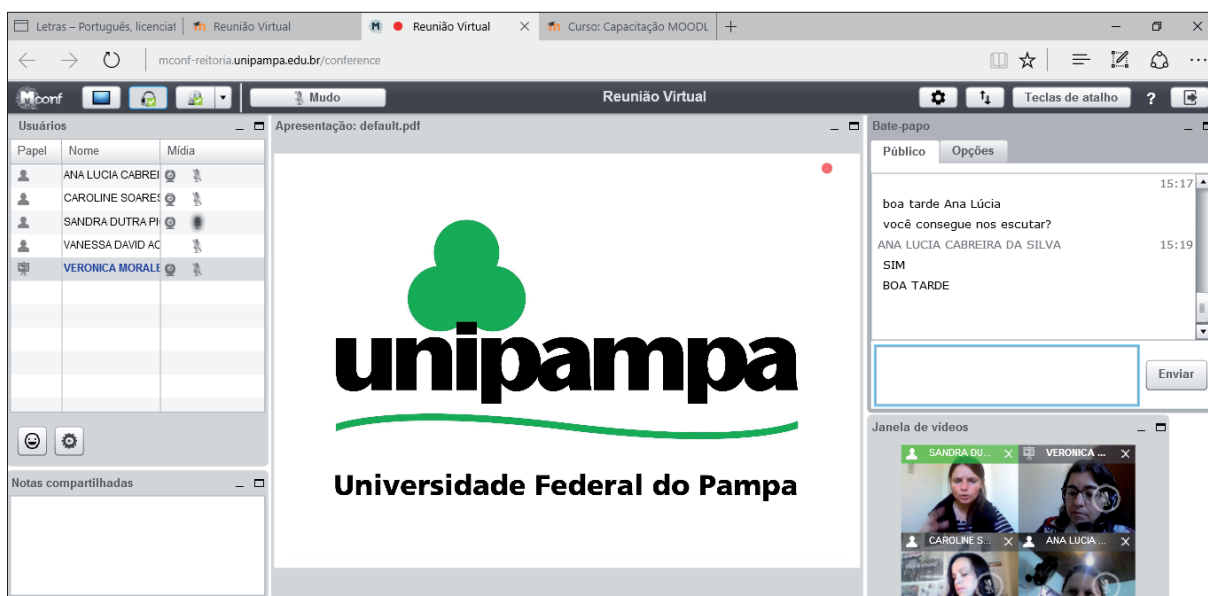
Letras – Português, licenciat | Reunião Virtual | Reunião Virtual | Curso: Capacitação MOODL | +

mconf-reitoria.unipampa.edu.br/conference

Mconf | Mudo | Reunião Virtual | Teclas de atalho | ?

Usuários

| Papel | Nome | Mídia |
|---|---|---|
| | ANA LUCIA CABREI | |
| | CAROLINE SOARES | |
| | SANDRA DUTRA PI | |
| | VANESSA DAVID AC | |
| | VERONICA MORALE | |

Notas compartilhadas

Apresentação: default.pdf

unipampa

Universidade Federal do Pampa

Bate-papo

Público | Opções

15:17
boa tarde Ana Lúcia
você consegue nos escutar?
ANA LUCIA CABREIRA DA SILVA 15:19
SIM
BOA TARDE

Enviar

Janela de vídeos

SANDRA DU... | VERONICA ...
CAROLINE S... | ANA LUCIA ...